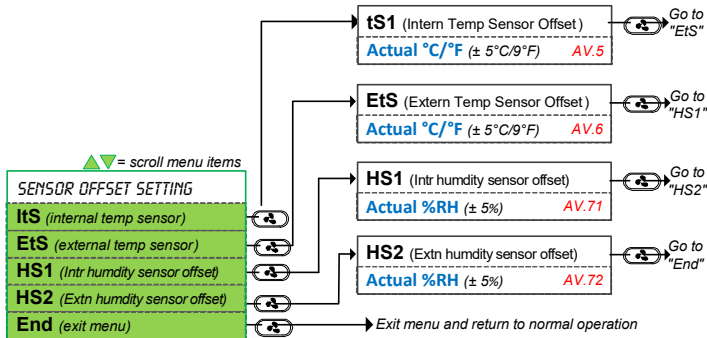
= scroll menu items

SENSOR OFFSET SETTING

ItS (internal temp sensor)

EtS (external temp sensor)

HS1 (Intr humdity sensor offset)

HS2 (Extn humdity sensor offset)

End (exit menu)

tS1 (Intern Temp Sensor Offset)

Actual °C/°F (± 5°C/9°F) AV.5

Go to "EtS"

EtS (Extern Temp Sensor Offset)

Actual °C/°F (± 5°C/9°F) AV.6

Go to "HS1"

HS1 (Intr humdity sensor offset)

Actual %RH (± 5%) AV.71

Go to "HS2"

HS2 (Extn humdity sensor offset)

Actual %RH (± 5%) AV.72

Go to "End"

Exit menu and return to normal operation